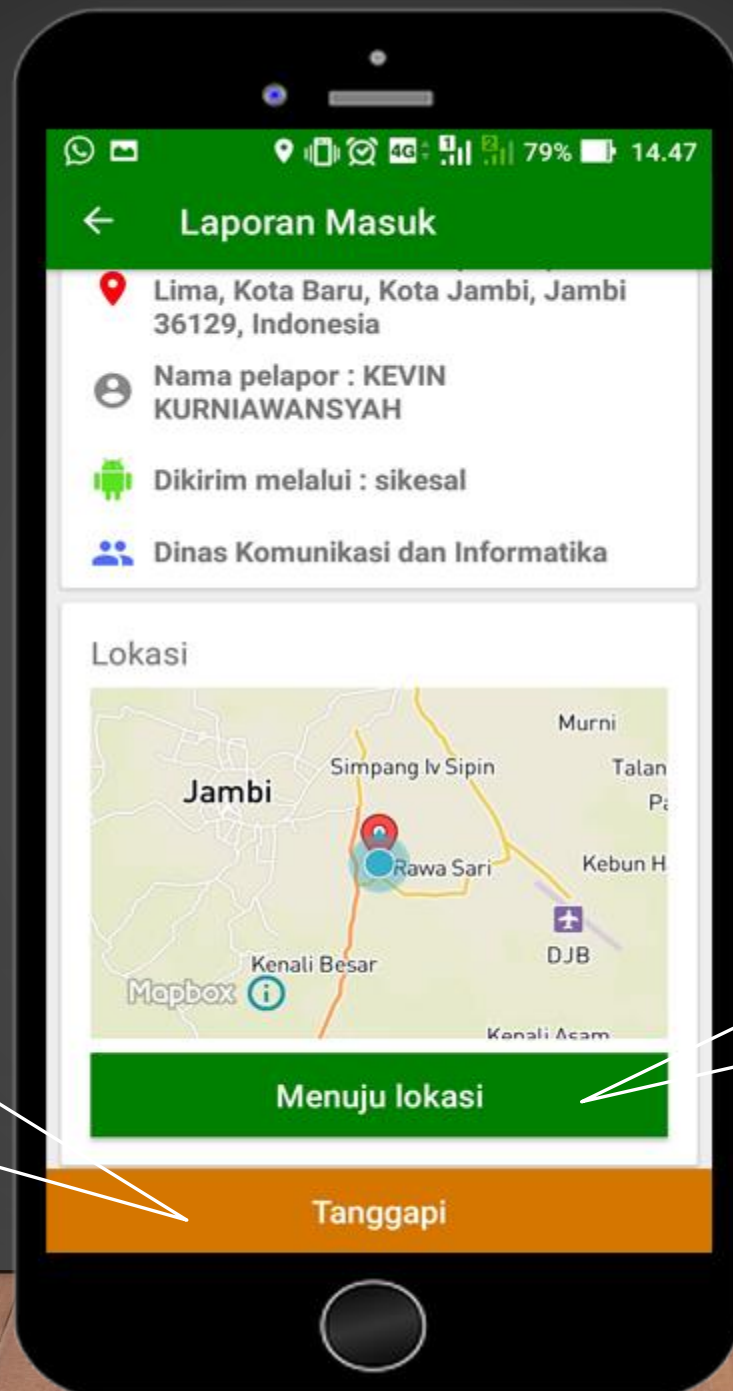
79% 14.47

Laporan Masuk

Lima, Kota Baru, Kota Jambi, Jambi 36129, Indonesia

Nama pelapor : KEVIN KURNIAWANSYAH

Dikirim melalui : sikesal

Dinas Komunikasi dan Informatika

Lokasi

Murni
Simpang Iv Sipin
Talan
Jambi
Pa
Rawa Sari
Kebun H
DJB
Kenali Besar
Mapbox
Kenali Asam

Menuju lokasi

Tanggapi